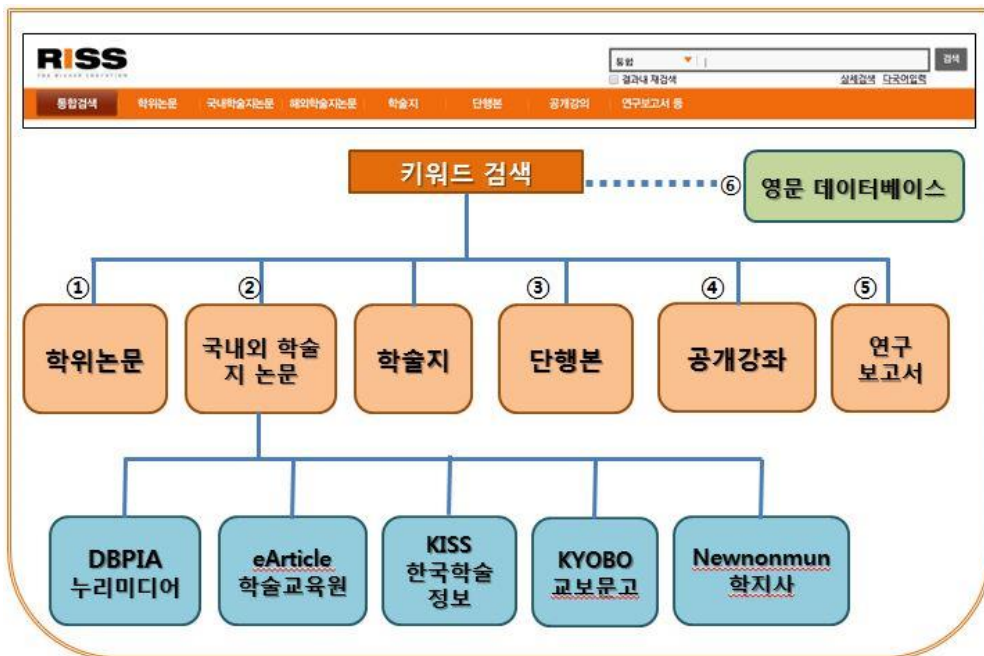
RISS
THE BIGGER INNOVATION

통합
검색
결과내 재검색
상세검색 다국어입력

통합검색 학위논문 국내학술지논문 해외학술지논문 학술지 단행본 공개강의 연구보고서 등

키워드 검색

⑥ 영문 데이터베이스

① 학위논문

② 국내외 학술지 논문

학술지

③ 단행본

④ 공개강좌

⑤ 연구 보고서

DBPIA 누리미디어

eArticle 학술교육원

KISS 한국학술정보

KYOBO 교보문고

Newnonmun 학지사